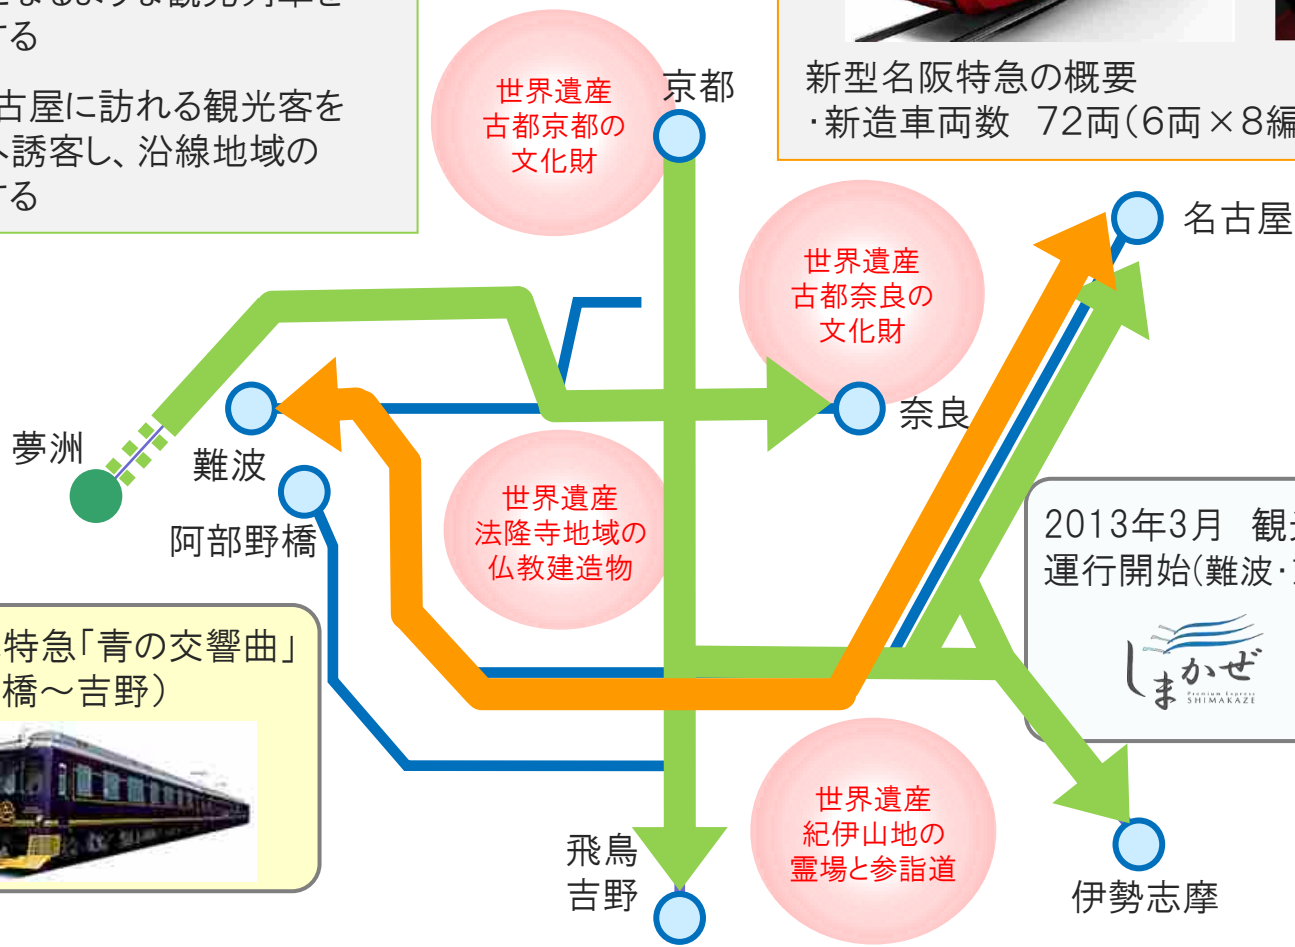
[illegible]となるような観光列車を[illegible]する

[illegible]古屋に訪れる観光客を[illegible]へ誘客し、沿線地域の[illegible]する

世界遺産
古都京都の
文化財

京都

新型名阪特急の概要
・新造車両数 72両(6両×8編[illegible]

名古屋

世界遺産
古都奈良の
文化財

奈良

夢洲

難波

阿部野橋

世界遺産
法隆寺地域の
仏教建造物

2013年3月 観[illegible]
運行開始(難波・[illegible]

しまかぜ
Premium Express
SHIMAKAZE

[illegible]特急「青の交響曲」
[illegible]橋～吉野)

飛鳥
吉野

世界遺産
紀伊山地の
霊場と参詣道

伊勢志摩